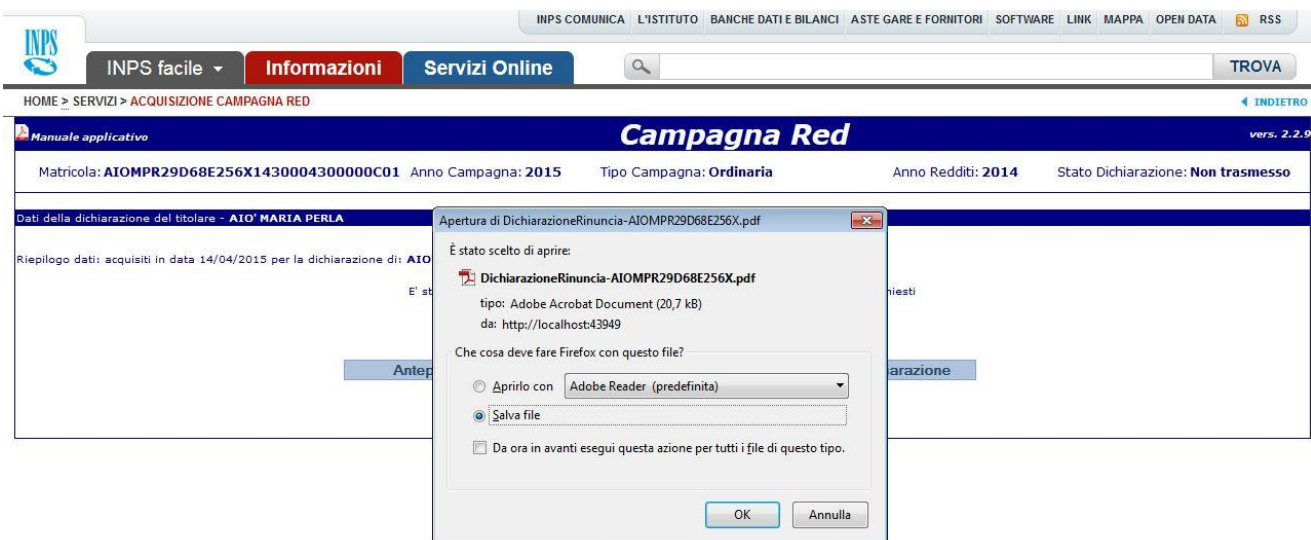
INPS COMUNICA L'ISTITUTO BANCHE DATI E BILANCI ASTE GARE E FORNITORI SOFTWARE LINK MAPPA OPEN DATA RSS

INPS

INPS facile Informazioni Servizi Online TROVA

HOME > SERVIZI > ACQUISIZIONE CAMPAGNA RED

INDIETRO

Manuale applicativo

Campagna Red

vers. 2.2.9

Matricola: AIOMPR29D68E256X1430004300000C01 Anno Campagna: 2015 Tipo Campagna: Ordinaria Anno Redditi: 2014 Stato Dichiarazione: Non trasmesso

Dati della dichiarazione del titolare - AIO' MARIA PERLA

Riepilogo dati: acquisiti in data 14/04/2015 per la dichiarazione di: AIO

E' st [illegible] hiesti

Antep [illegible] iarazione

Apertura di DichiarazioneRinuncia-AIOMPR29D68E256X.pdf

È stato scelto di aprire:

DichiarazioneRinuncia-AIOMPR29D68E256X.pdf

tipo: Adobe Acrobat Document (20,7 kB)

da: http://localhost:43949

Che cosa deve fare Firefox con questo file?

Aprirlo con Adobe Reader (predefinita)

Salva file

Da ora in avanti esegui questa azione per tutti i file di questo tipo.

OK Annulla